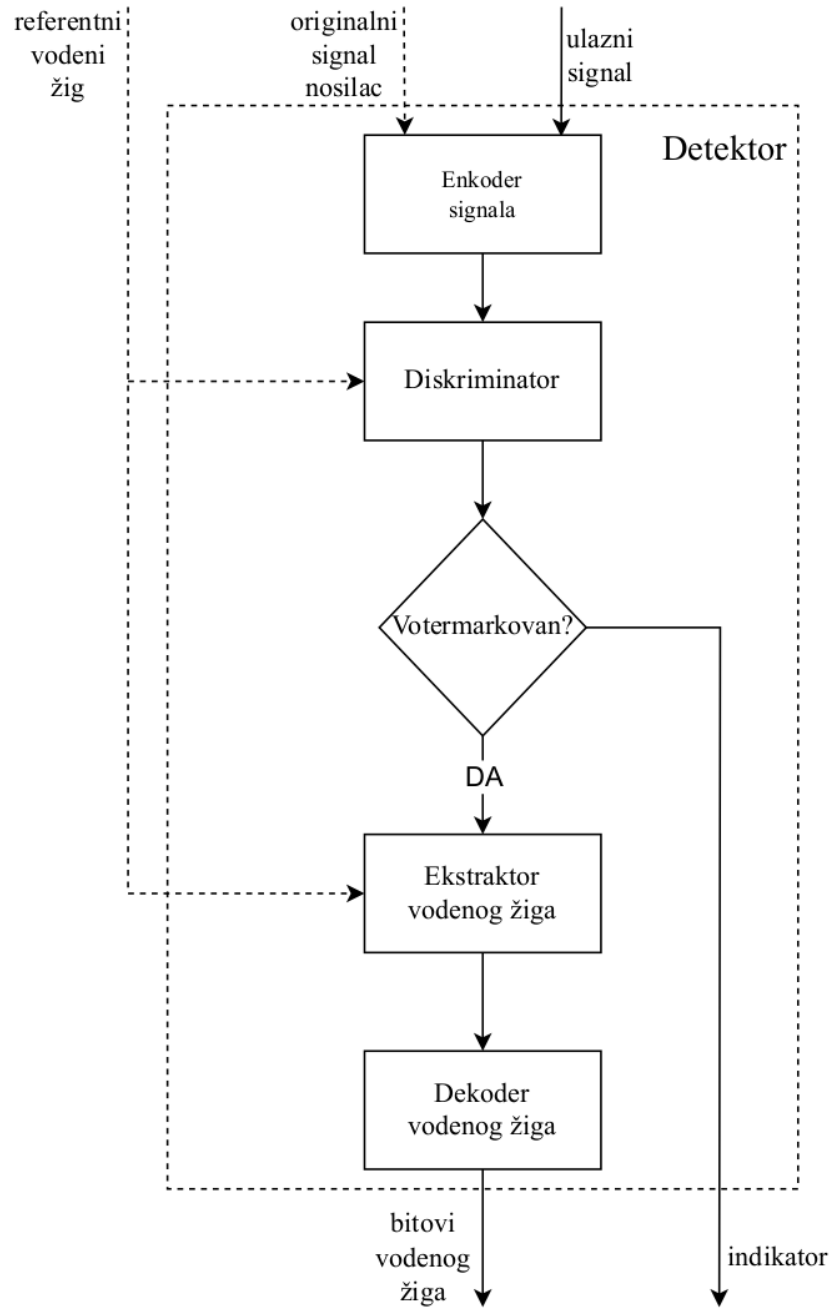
referentni vodeni žig

originalni signal nosilac

ulazni signal

Detektor

Enkoder signala

Diskriminator

Votermarkovan?

DA

Ekstraktor vodenog žiga

Dekoder vodenog žiga

bitovi vodenog žiga

indikator